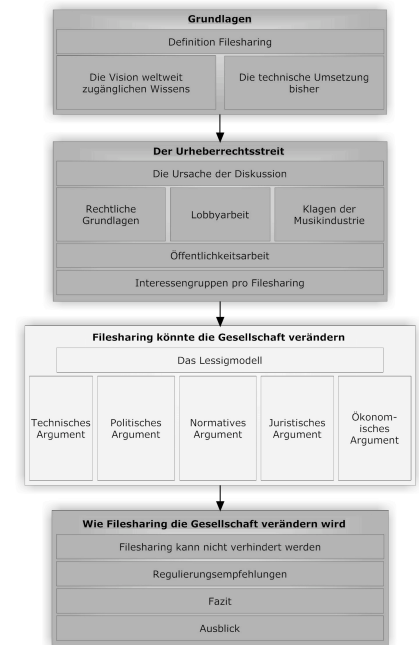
Grundlagen

Definition Filesharing

Die Vision weltweit zugänglichen Wissens

Die technische Umsetzung bisher

Der Urheberrechtsstreit

Die Ursache der Diskussion

Rechtliche Grundlagen

Lobbyarbeit

Klagen der Musikindustrie

Öffentlichkeitsarbeit

Interessengruppen pro Filesharing

Filesharing könnte die Gesellschaft verändern

Das Lessigmodell

Technisches Argument

Politisches Argument

Normatives Argument

Juristisches Argument

Ökonom-isches Argument

Wie Filesharing die Gesellschaft verändern wird

Filesharing kann nicht verhindert werden

Regulierungsempfehlungen

Fazit

Ausblick